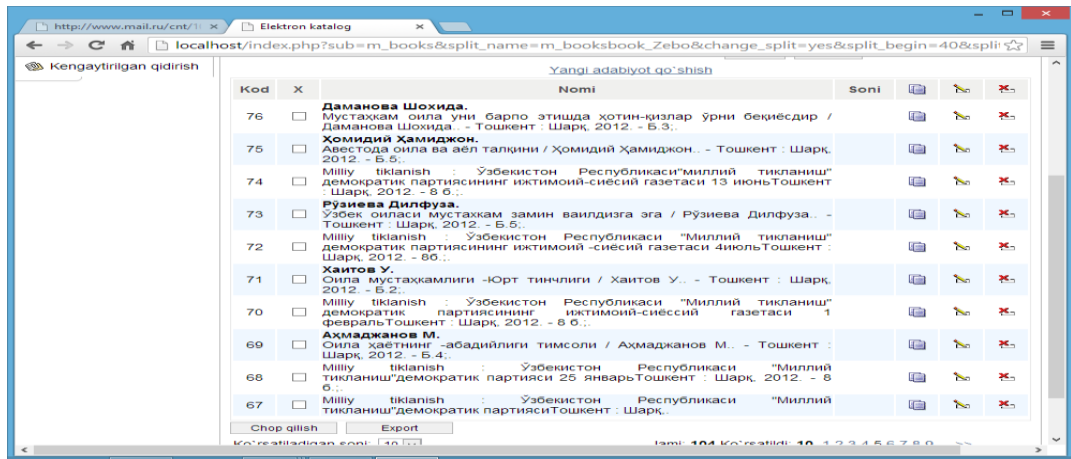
http://www.mail.ru/cnt/1( ×
Elektron katalog ×

localhost/index.php?sub=m_books&split_name=m_booksbook_Zebo&change_split=yes&split_begin=40&spli

Kengaytirilgan qidirish

Yangi adabiyot qo`shish

| Kod | X | Nomi | Soni | | | |
|---|---|---|---|---|---|---|
| 76 | ☐ | **Даманова Шохида.** Мустаҳкам оила уни барпо этишда ҳотин-қизлар ўрни беқиёсдир / Даманова Шохида.. - Тошкент : Шарқ, 2012. - Б.3;. | | | | |
| 75 | ☐ | **Ҳомидий Ҳамиджон.** Авестода оила ва аёл талқини / Ҳомидий Ҳамиджон.. - Тошкент : Шарқ, 2012. - Б.5;. | | | | |
| 74 | ☐ | Milliy tiklanish : Ўзбекистон Республикаси"миллий тикланиш" демократик партиясининг ижтимоий-сиёсий газетаси 13 июньТошкент : Шарқ, 2012. - 8 б.;. | | | | |
| 73 | ☐ | **Рўзиева Дилфуза.** Ўзбек оиласи мустаҳкам замин ваилдизга эга / Рўзиева Дилфуза.. - Тошкент : Шарқ, 2012. - Б.5;. | | | | |
| 72 | ☐ | Milliy tiklanish Ўзбекистон Республикаси "Миллий тикланиш" демократик партиясининг ижтимоий -сиёсий газетаси 4июльТошкент : Шарқ, 2012. - 8б.;. | | | | |
| 71 | ☐ | **Хаитов У.** Оила мустаҳкамлиги -Юрт тинчлиги / Хаитов У.. - Тошкент : Шарқ, 2012. - Б.2;. | | | | |
| 70 | ☐ | Milliy tiklanish : Ўзбекистон Республикаси "Миллий тикланиш" демократик партиясининг ижтимоий-сиёсий газетаси 1 февральТошкент : Шарқ, 2012. - 8 б.;. | | | | |
| 69 | ☐ | **Аҳмаджанов М.** Оила ҳаётнинг -абадийлиги тимсоли / Аҳмаджанов М.. - Тошкент : Шарқ, 2012. - Б.4;. | | | | |
| 68 | ☐ | Milliy tiklanish : Ўзбекистон Республикаси "Миллий тикланиш"демократик партияси 25 январьТошкент : Шарқ, 2012. - 8 б.;. | | | | |
| 67 | ☐ | Milliy tiklanish : Ўзбекистон Республикаси "Миллий тикланиш"демократик партиясиТошкент : Шарқ,. | | | | |

Chop qilish Export

Ko`rsatiladigan soni: 10 Jami: 104 Ko`rsatildi: 10 1 2 3 4 5 6 7 8 9 ... >>